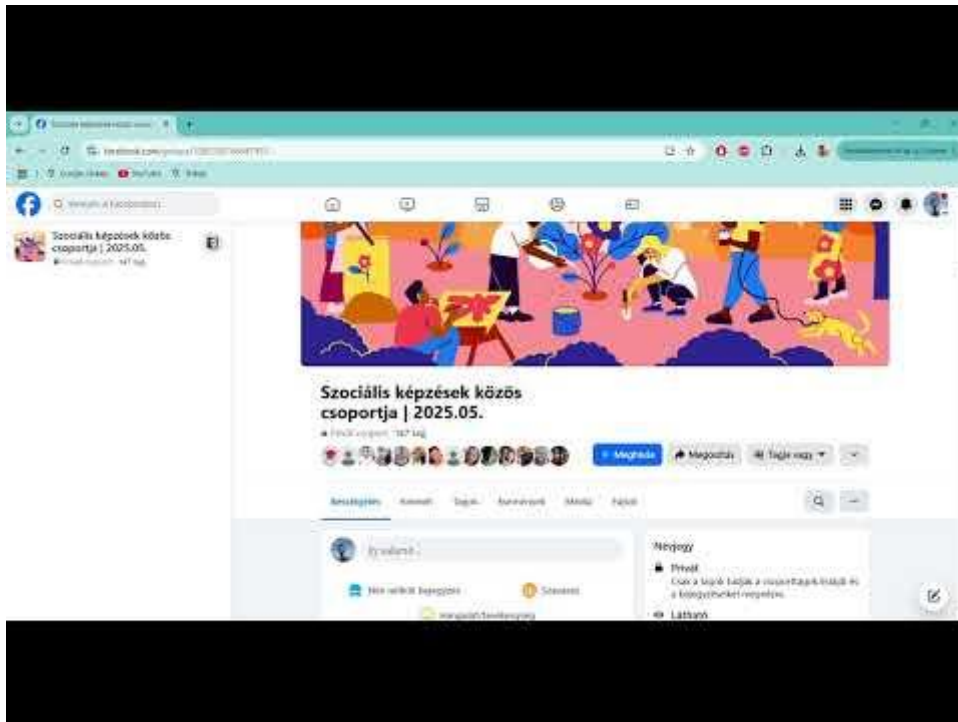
Szociális képzések közös csoportja | 2025.05.

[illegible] · 147 tag

Szociális képzések közös csoportja | 2025.05.

+ Meghívás

Megosztás

Tagja vagy

Beszélgetés

Írj valamit...

Névjegy

Privát

Csak a tagok látják a csoporttagok listáját és a bejegyzéseiket.

Látható

Szavazás